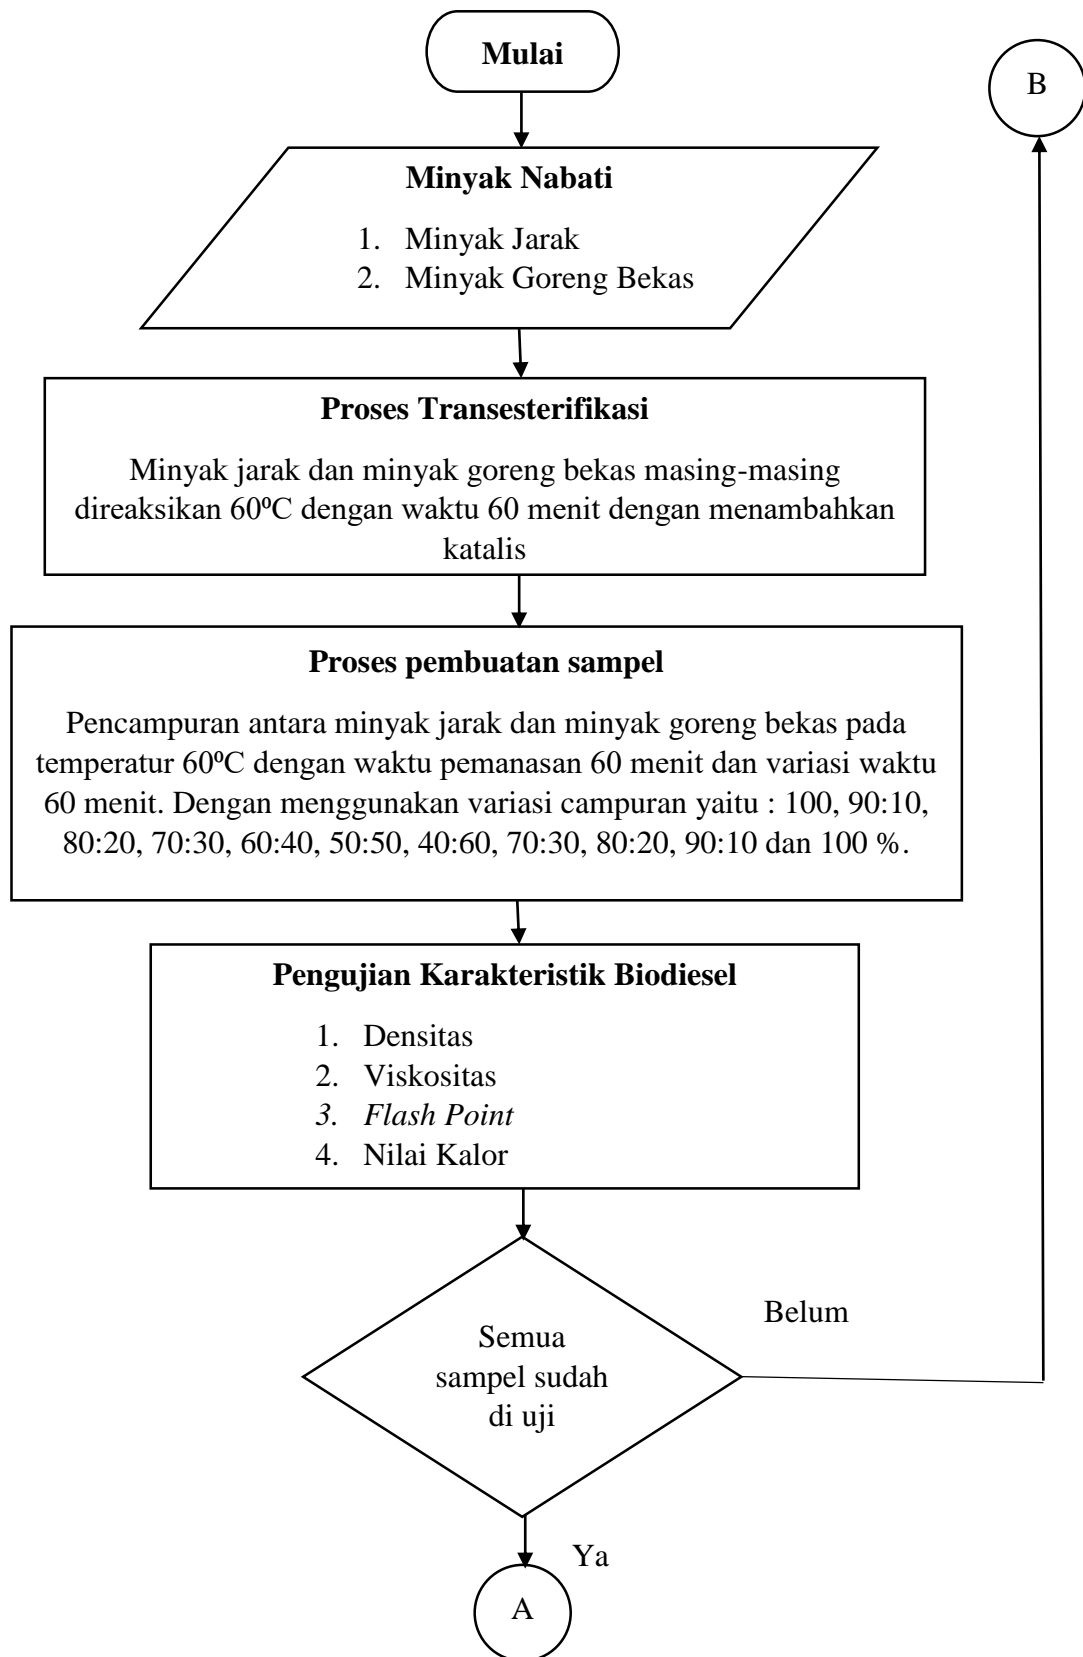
Mulai

B

Minyak Nabati

1. Minyak Jarak
2. Minyak Goreng Bekas

Proses Transesterifikasi

Minyak jarak dan minyak goreng bekas masing-masing direaksikan 60ºC dengan waktu 60 menit dengan menambahkan katalis

Proses pembuatan sampel

Pencampuran antara minyak jarak dan minyak goreng bekas pada temperatur 60ºC dengan waktu pemanasan 60 menit dan variasi waktu 60 menit. Dengan menggunakan variasi campuran yaitu : 100, 90:10, 80:20, 70:30, 60:40, 50:50, 40:60, 70:30, 80:20, 90:10 dan 100 %.

Pengujian Karakteristik Biodiesel

1. Densitas
2. Viskositas
3. Flash Point
4. Nilai Kalor

Belum

Semua sampel sudah di uji

Ya

A